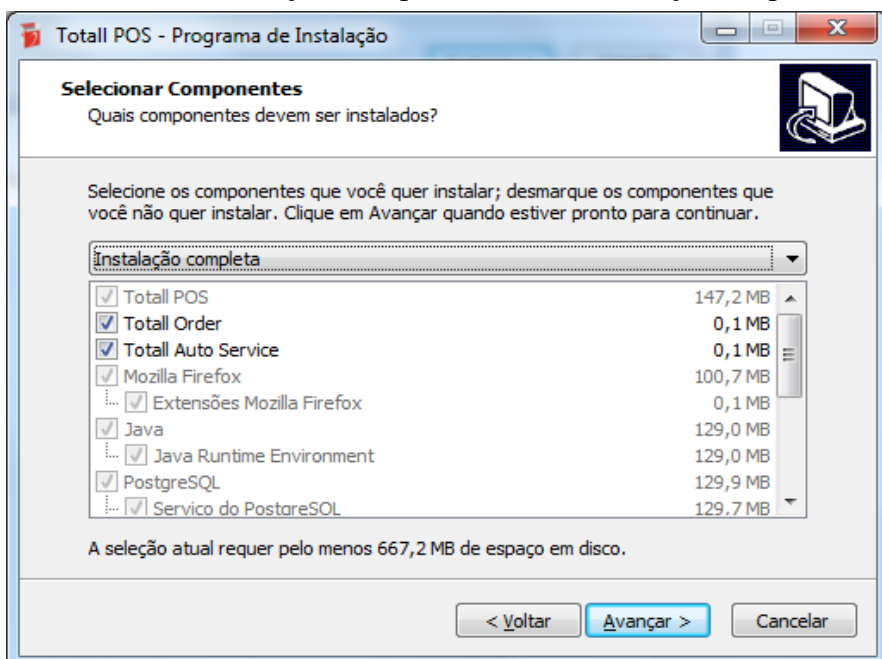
Totall POS - Programa de Instalação

Selecionar Componentes
Quais componentes devem ser instalados?

Selecione os componentes que você quer instalar; desmarque os componentes que você não quer instalar. Clique em Avançar quando estiver pronto para continuar.

Instalação completa

| | |
|---|---|
| Totall POS | 147,2 MB |
| Totall Order | 0,1 MB |
| Totall Auto Service | 0,1 MB |
| Mozilla Firefox | 100,7 MB |
| Extensões Mozilla Firefox | 0,1 MB |
| Java | 129,0 MB |
| Java Runtime Environment | 129,0 MB |
| PostgreSQL | 129,9 MB |
| Serviço do PostgreSQL | 129,7 MB |

A seleção atual requer pelo menos 667,2 MB de espaço em disco.

< Voltar   Avançar >   Cancelar